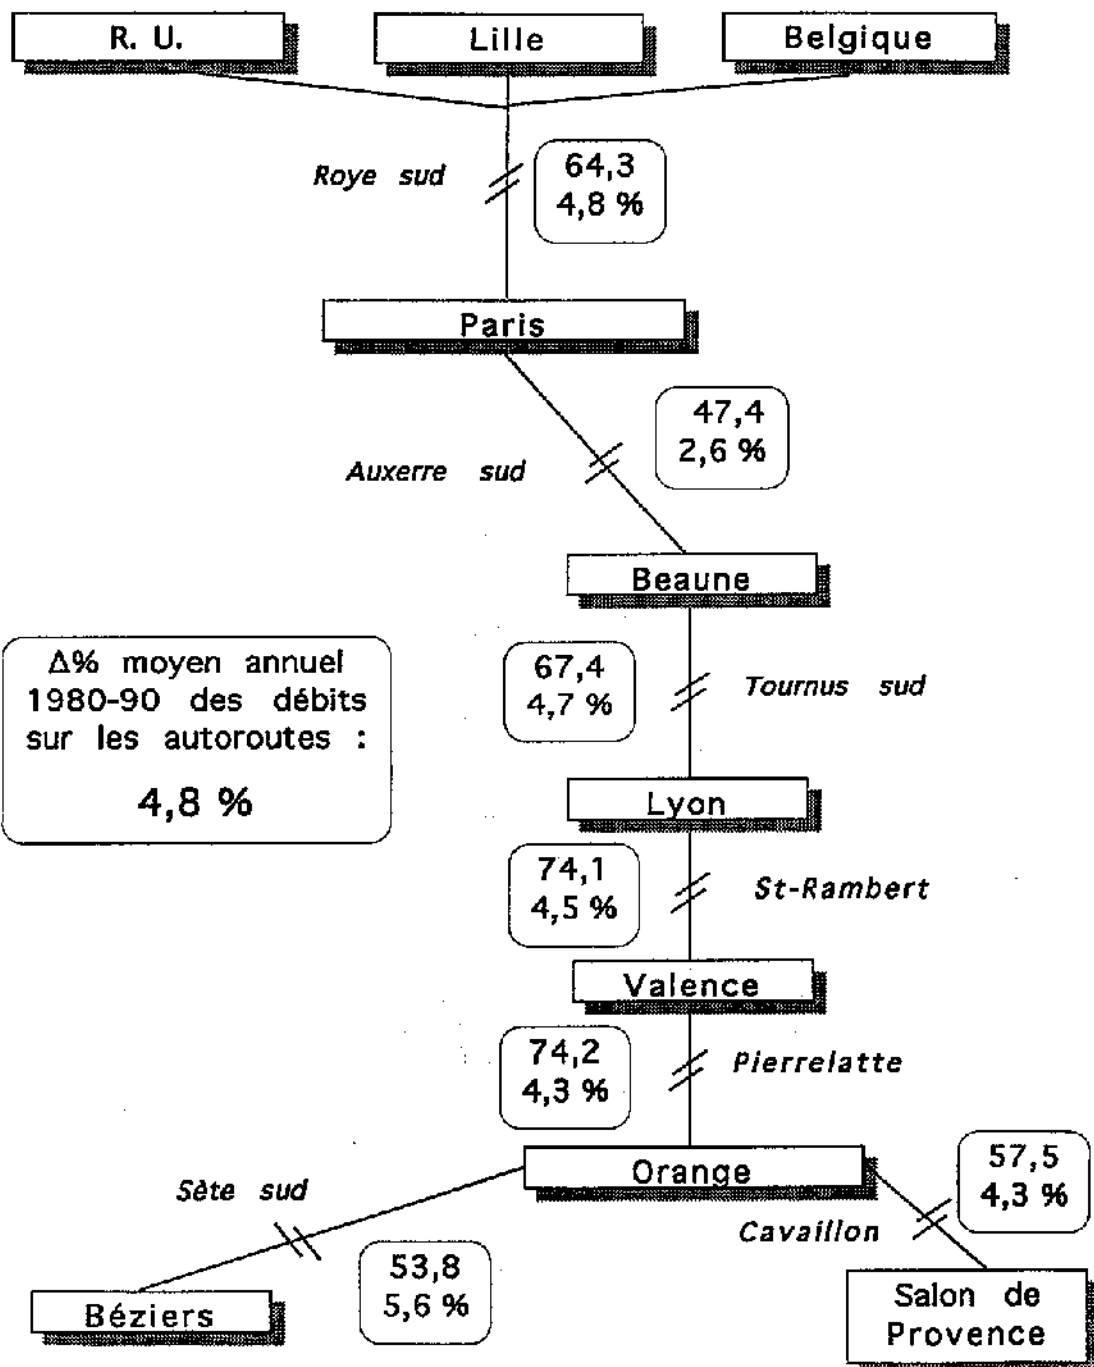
R. U.

Lille

Belgique

Roye sud

64,3
4,8 %

Paris

Auxerre sud

47,4
2,6 %

Beaune

Δ% moyen annuel 1980-90 des débits sur les autoroutes :

4,8 %

67,4
4,7 %

Tournus sud

Lyon

74,1
4,5 %

St-Rambert

Valence

74,2
4,3 %

Pierrelatte

Orange

57,5
4,3 %

Sète sud

Cavaillon

Béziers

53,8
5,6 %

Salon de Provence